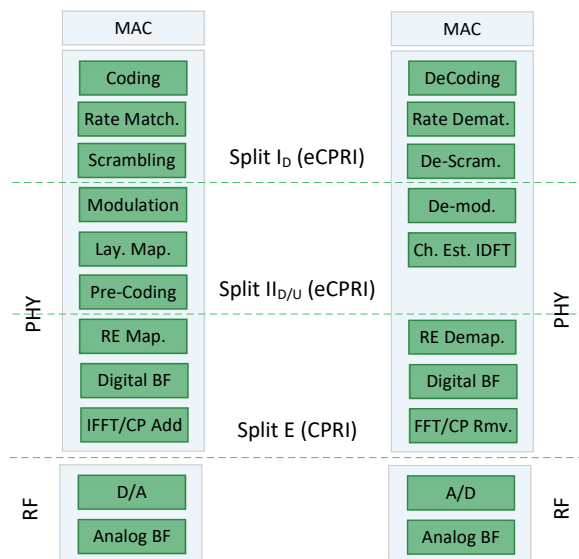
MAC

Coding

Rate Match.

Scrambling

Modulation

Lay. Map.

Pre-Coding

RE Map.

Digital BF

IFFT/CP Add

PHY

D/A

Analog BF

RF

Split $I_D$ (eCPRI)

Split $II_{D/U}$ (eCPRI)

Split E (CPRI)

MAC

DeCoding

Rate Demat.

De-Scram.

De-mod.

Ch. Est. IDFT

RE Demap.

Digital BF

FFT/CP Rmv.

PHY

A/D

Analog BF

RF